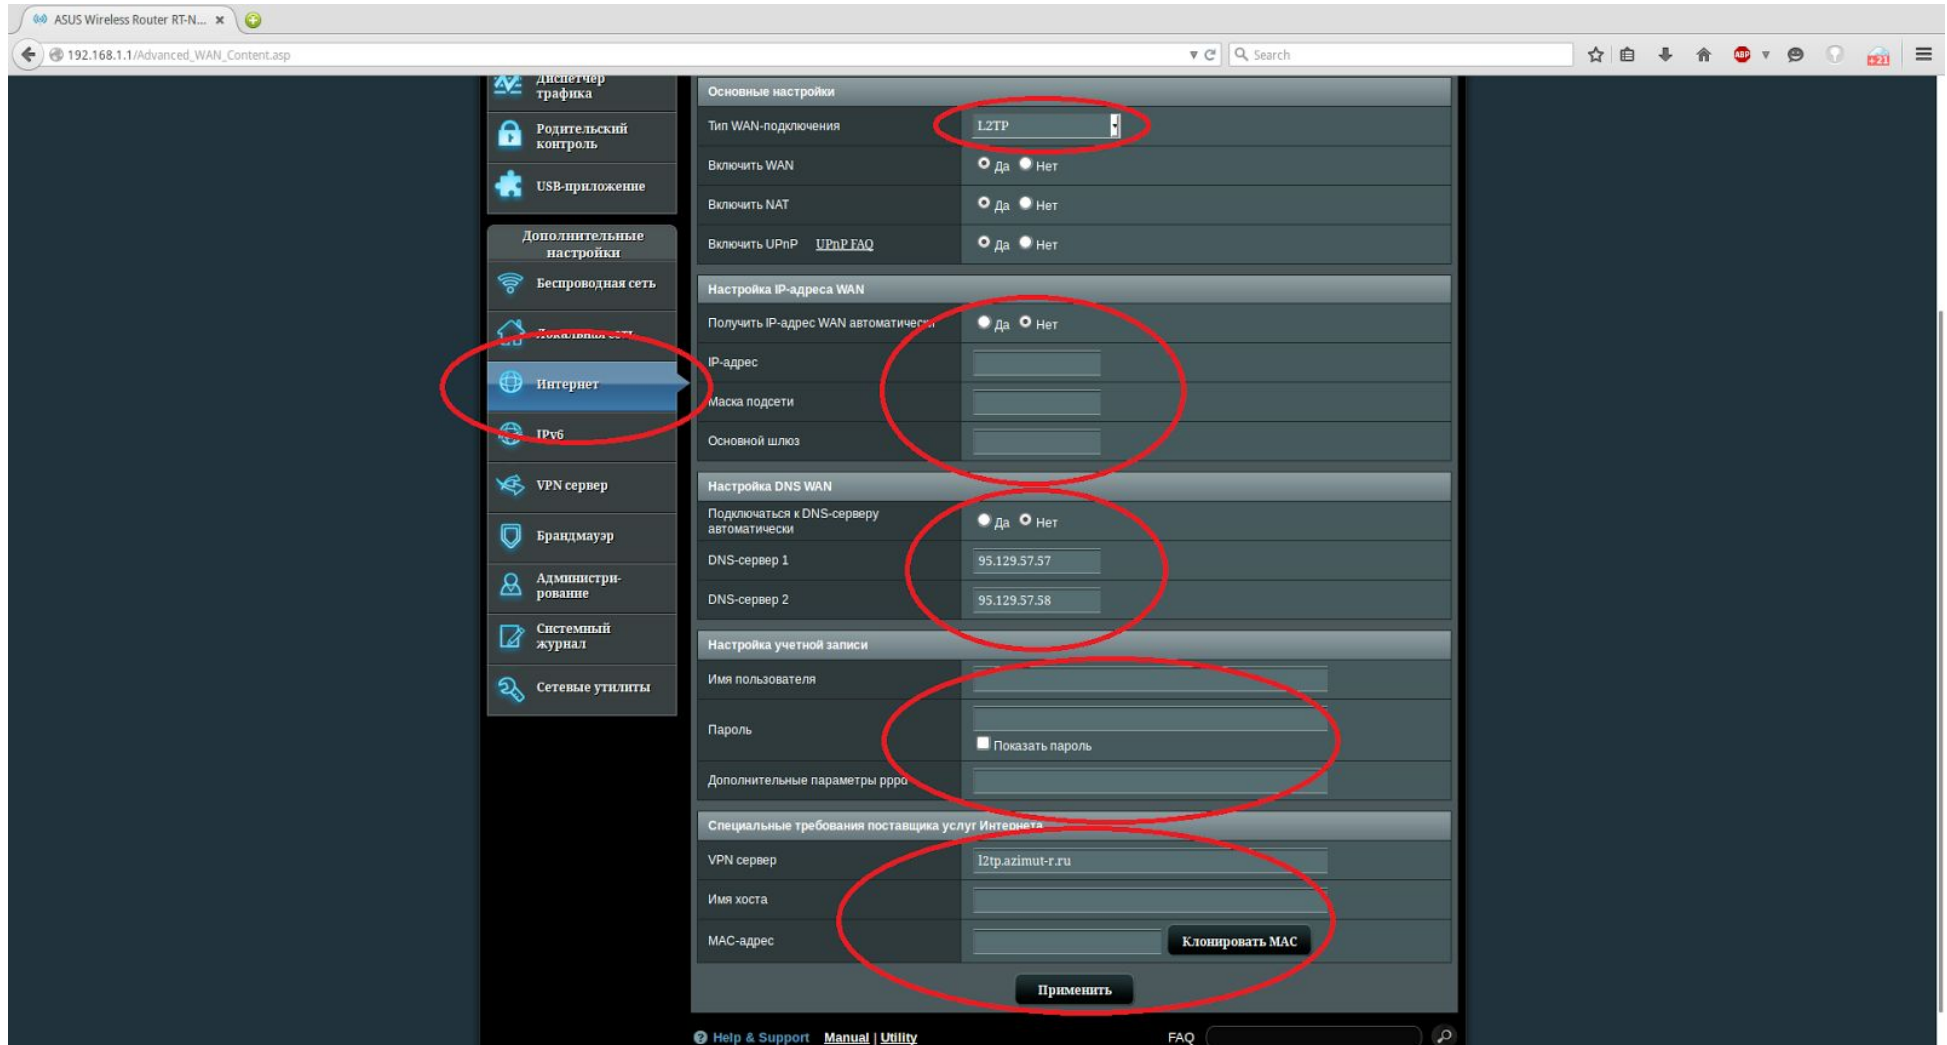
ASUS Wireless Router RT-N...

192.168.1.1/Advanced_WAN_Content.asp

Search

Диспетчер трафика

Родительский контроль

USB-приложение

Дополнительные настройки

Беспроводная сеть

Локальная сеть

Интернет

IPv6

VPN сервер

Брандмауэр

Администрирование

Системный журнал

Сетевые утилиты

Основные настройки

| | |
|---|---|
| Тип WAN-подключения | L2TP |
| Включить WAN | Да Нет |
| Включить NAT | Да Нет |
| Включить UPnP UPnP FAQ | Да Нет |

Настройка IP-адреса WAN

| | |
|---|---|
| Получить IP-адрес WAN автоматически | Да Нет |
| IP-адрес | |
| Маска подсети | |
| Основной шлюз | |

Настройка DNS WAN

| | |
|---|---|
| Подключаться к DNS-серверу автоматически | Да Нет |
| DNS-сервер 1 | 95.129.57.57 |
| DNS-сервер 2 | 95.129.57.58 |

Настройка учетной записи

| | |
|---|---|
| Имя пользователя | |
| Пароль | Показать пароль |
| Дополнительные параметры pppd | |

Специальные требования поставщика услуг Интернета

| | |
|---|---|
| VPN сервер | l2tp.azimut-r.ru |
| Имя хоста | |
| MAC-адрес | Клонировать MAC |

Применить

Help & Support Manual | Utility FAQ